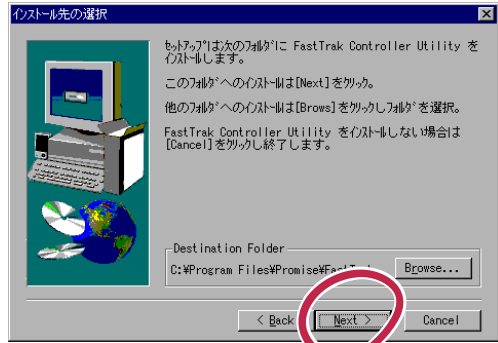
インストール先の選択

ｾｯﾄｱｯﾌﾟは次のﾌｫﾙﾀﾞに FastTrak Controller Utility をｲﾝｽﾄｰﾙします。

このﾌｫﾙﾀﾞへのｲﾝｽﾄｰﾙは[Next]をｸﾘｯｸ。

他のﾌｫﾙﾀﾞへのｲﾝｽﾄｰﾙは[Brows]をｸﾘｯｸしﾌｫﾙﾀﾞを選択。

FastTrak Controller Utility をｲﾝｽﾄｰﾙしない場合は[Cancel]をｸﾘｯｸし終了します。

Destination Folder

C:¥Program Files¥Promise¥FastT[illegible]

Browse...

< Back

Next >

Cancel